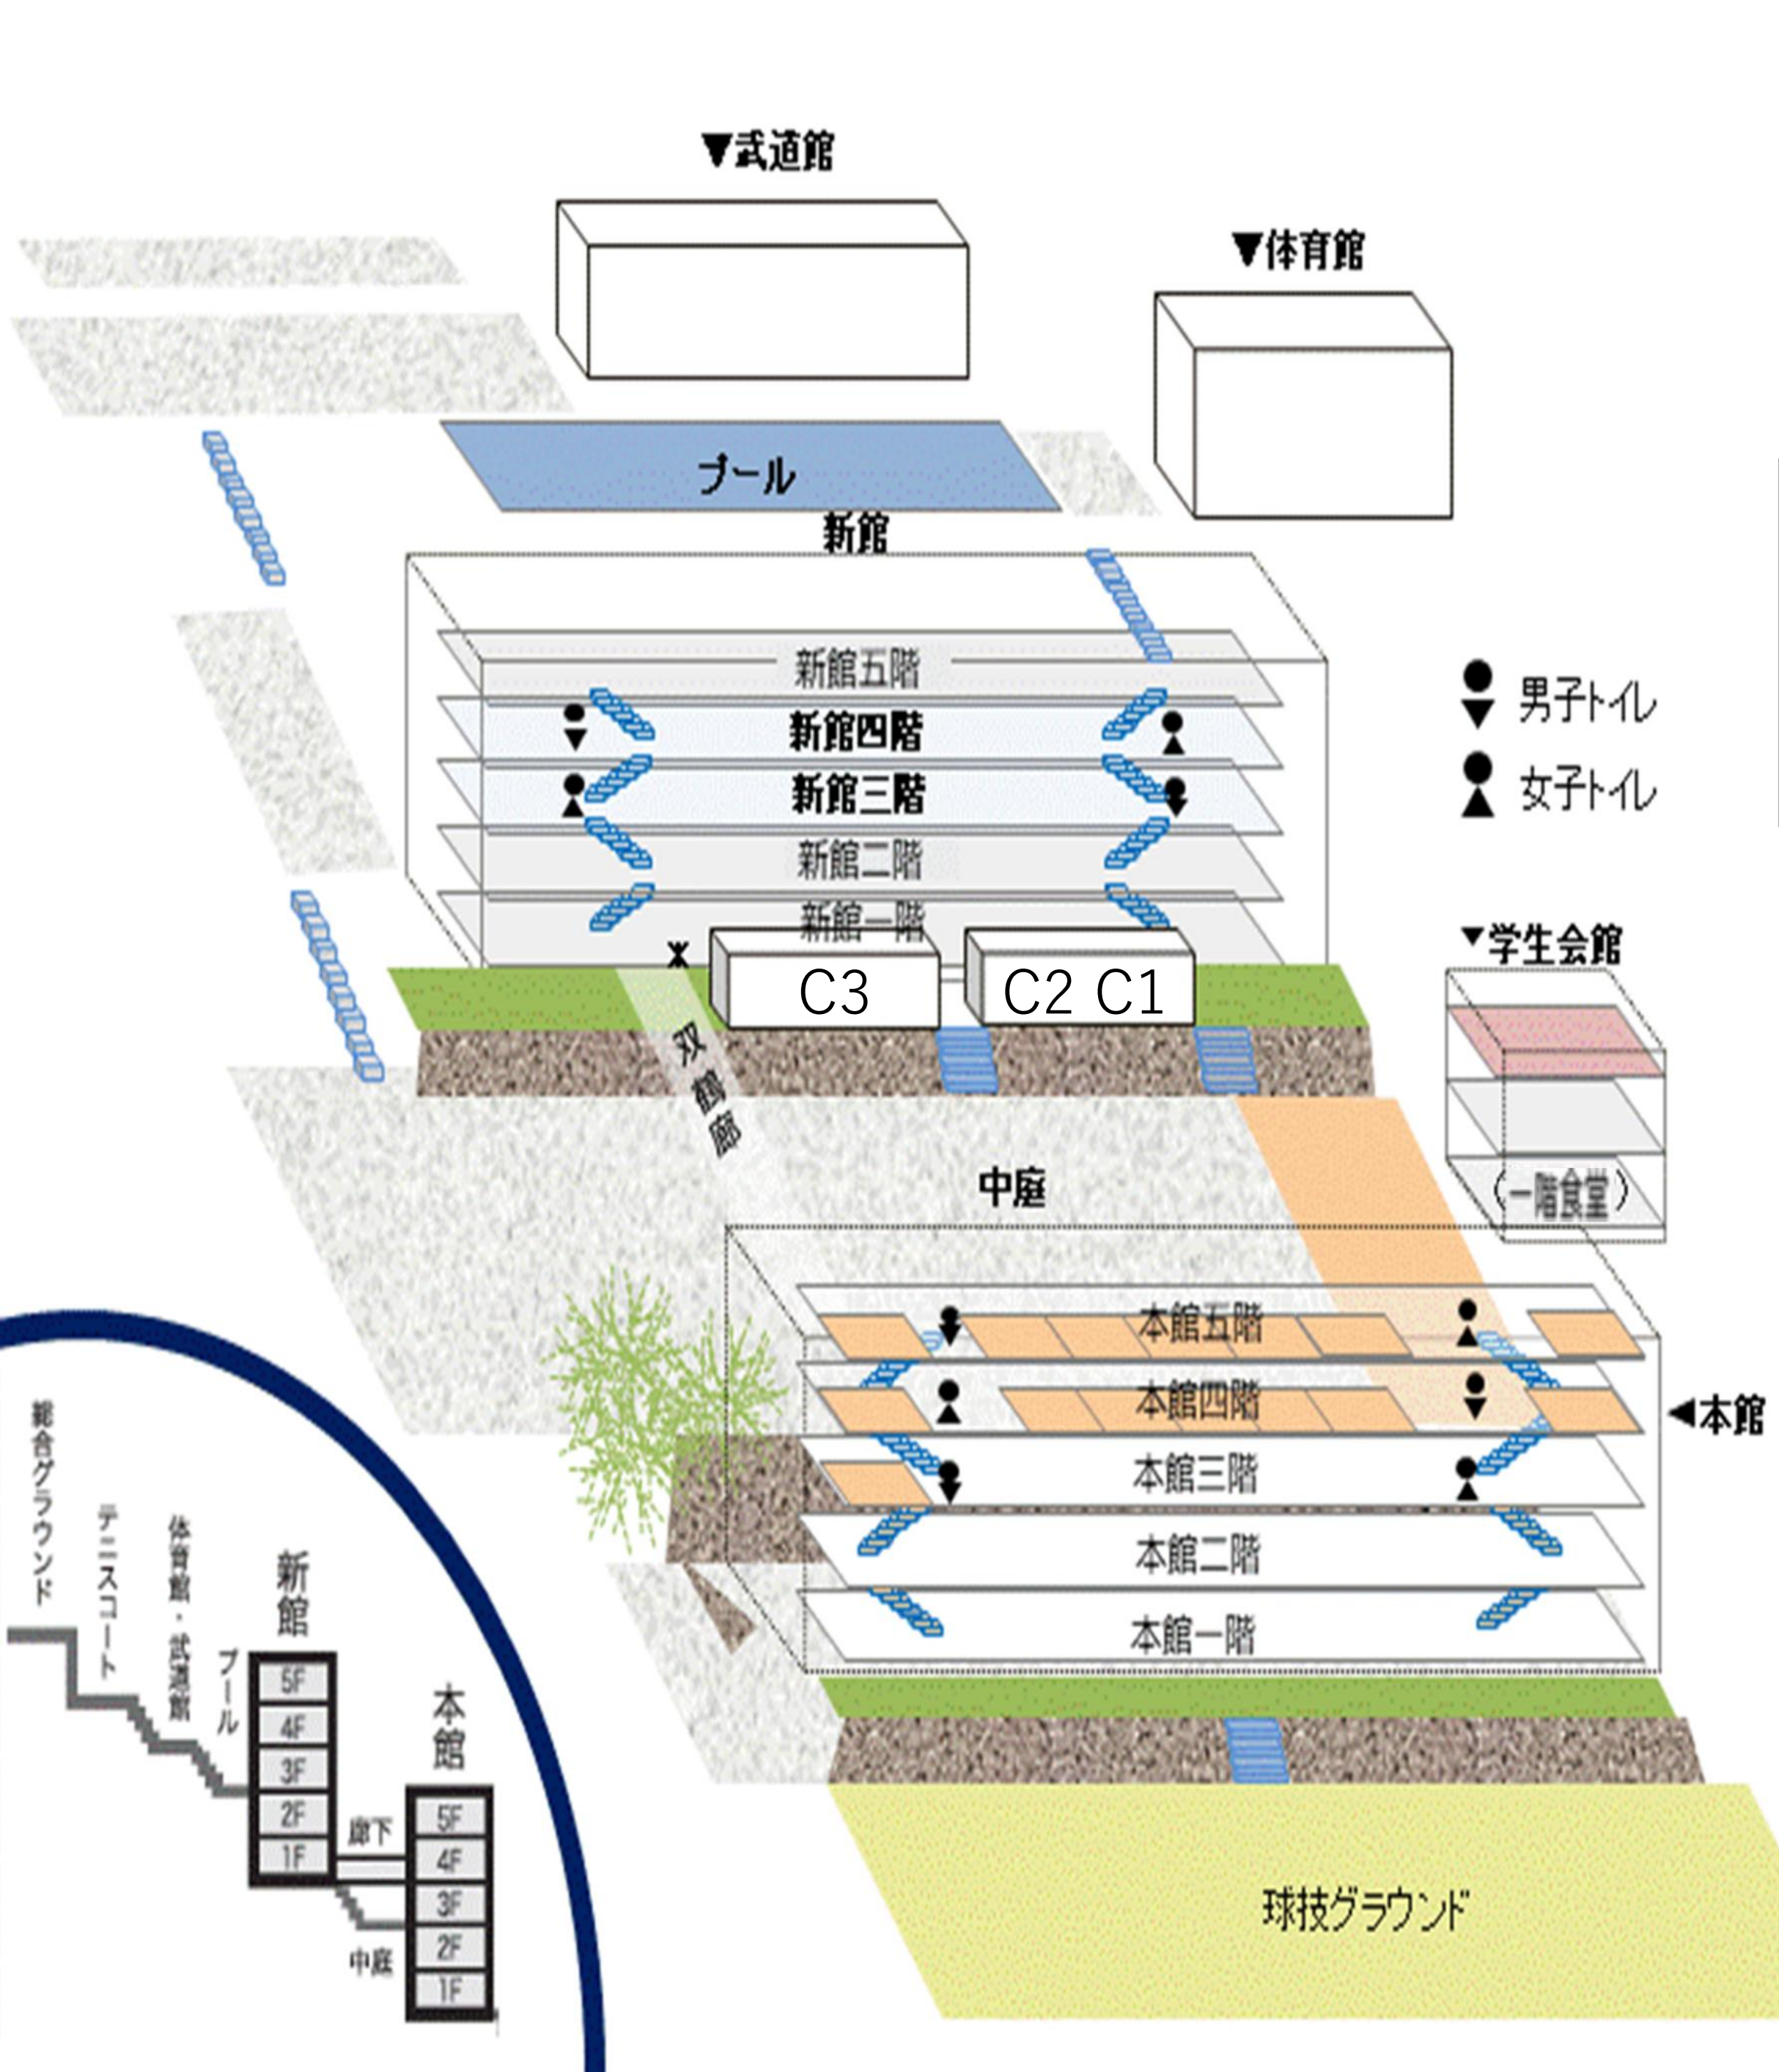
▼武道館

▼体育館

プール

新館

新館五階
新館四階
新館三階
新館二階
新館一階

男子トイレ
女子トイレ

▼学生会館

C3
C2 C1

双鶴廊

中庭

（一階食堂）

本館五階
本館四階
本館三階
本館二階
本館一階

◀本館

総合グラウンド
テニスコート
体育館・武道館
プール
新館
5F
4F
3F
2F
1F
廊下
本館
5F
4F
3F
2F
1F
中庭

球技グラウンド